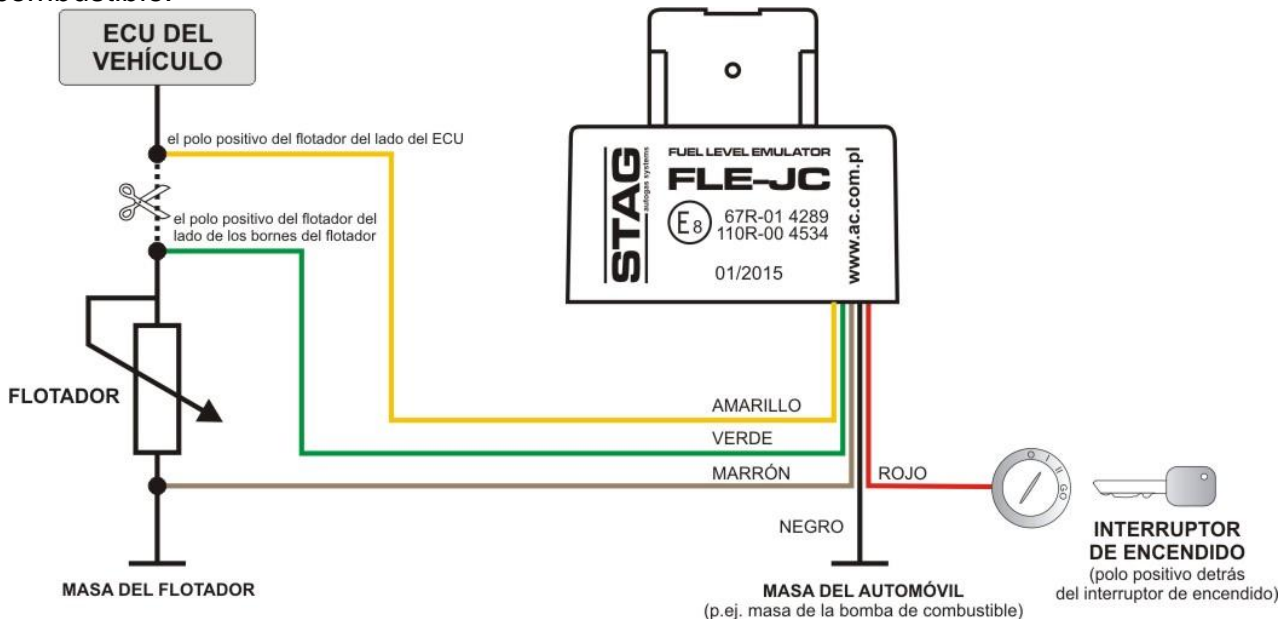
combustible:

ECU DEL VEHÍCULO

el polo positivo del flotador del lado del ECU

el polo positivo del flotador del lado de los bornes del flotador

FLOTADOR

MASA DEL FLOTADOR

STAG autogas systems

FUEL LEVEL EMULATOR

FLE-JC

E8 67R-01 4289
110R-00 4534

01/2015

www.ac.com.pl

AMARILLO

VERDE

MARRÓN

ROJO

NEGRO

MASA DEL AUTOMÓVIL
(p.ej. masa de la bomba de combustible)

INTERRUPTOR DE ENCENDIDO
(polo positivo detrás del interruptor de encendido)